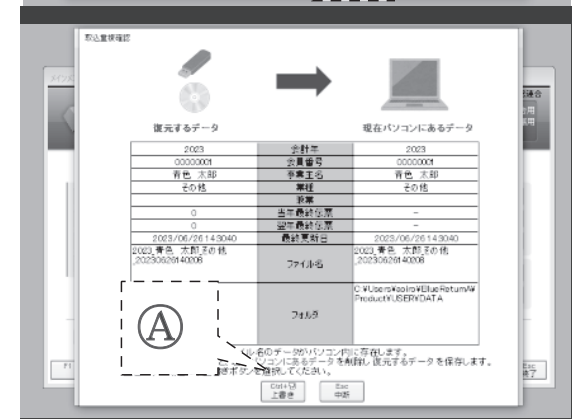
取込重複確認

復元するデータ

現在パソコンにあるデータ

| 2023 | 会計年 | 2023 |
|---|---|---|
| 00000001 | 会員番号 | 00000001 |
| 青色 太郎 | 事業主名 | 青色 太郎 |
| その他 | 業種 | その他 |
| | 兼業 | |
| 0 | 当年最終伝票 | – |
| 0 | 翌年最終伝票 | – |
| 2023/06/26 14:30:40 | 最終更新日 | 2023/06/26 14:30:40 |
| 2023_青色 太郎_その他_20230626140208 | ファイル名 | 2023_青色 太郎_その他_20230626140208 |
| | フォルダ | C:¥Users¥aoiro¥BlueReturnA¥Product¥USER¥DATA |

Ⓐ

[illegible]名のデータがパソコン内に存在します。
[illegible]パソコンにあるデータを削除し、復元するデータを保存します。
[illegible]ボタンを選択してください。

Ctrl+Y
上書き

Esc
中断

F1

Esc
終了

メイン

連合

使用
使用